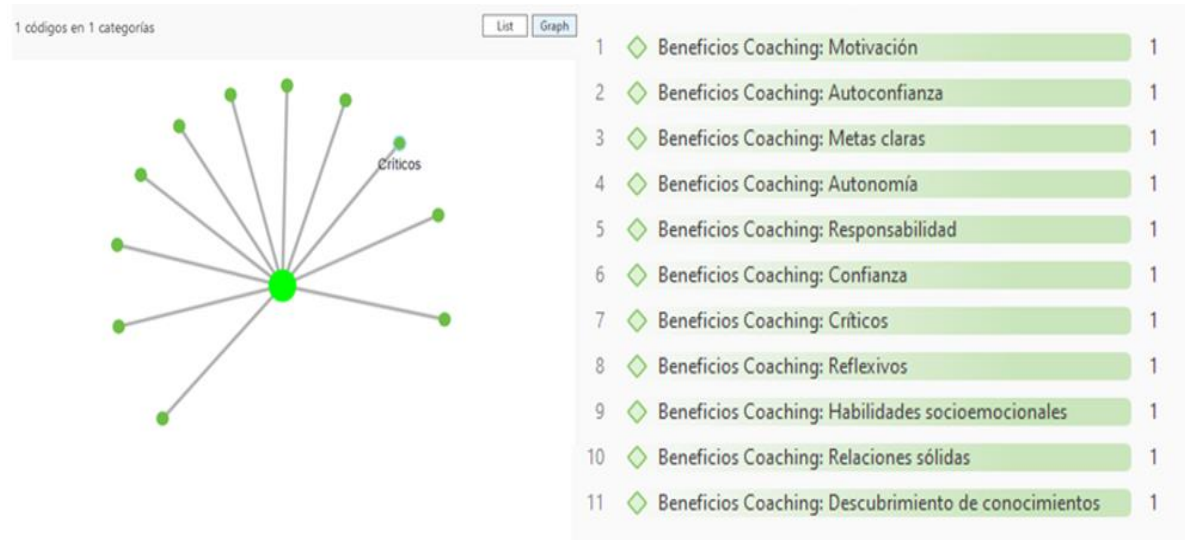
1 códigos en 1 categorías

List Graph

Críticos

| | | |
|---|---|---|
| 1 | Beneficios Coaching: Motivación | 1 |
| 2 | Beneficios Coaching: Autoconfianza | 1 |
| 3 | Beneficios Coaching: Metas claras | 1 |
| 4 | Beneficios Coaching: Autonomía | 1 |
| 5 | Beneficios Coaching: Responsabilidad | 1 |
| 6 | Beneficios Coaching: Confianza | 1 |
| 7 | Beneficios Coaching: Críticos | 1 |
| 8 | Beneficios Coaching: Reflexivos | 1 |
| 9 | Beneficios Coaching: Habilidades socioemocionales | 1 |
| 10 | Beneficios Coaching: Relaciones sólidas | 1 |
| 11 | Beneficios Coaching: Descubrimiento de conocimientos | 1 |